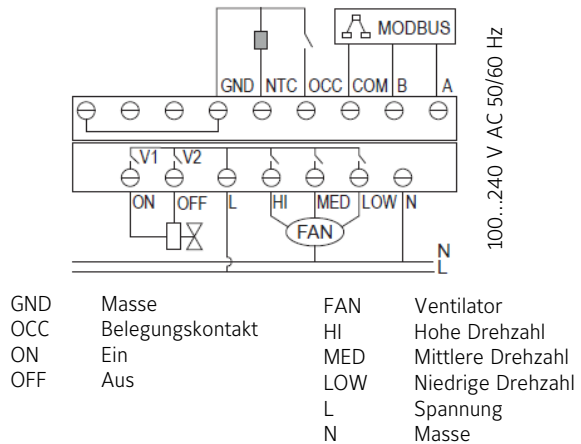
MODBUS

GND NTC OCC COM B A

V1 V2

ON OFF L HI MED LOW N

FAN

N
L

100...240 V AC 50/60 Hz

GND Masse
OCC Belegungskontakt
ON Ein
OFF Aus

FAN Ventilator
HI Hohe Drehzahl
MED Mittlere Drehzahl
LOW Niedrige Drehzahl
L Spannung
N Masse